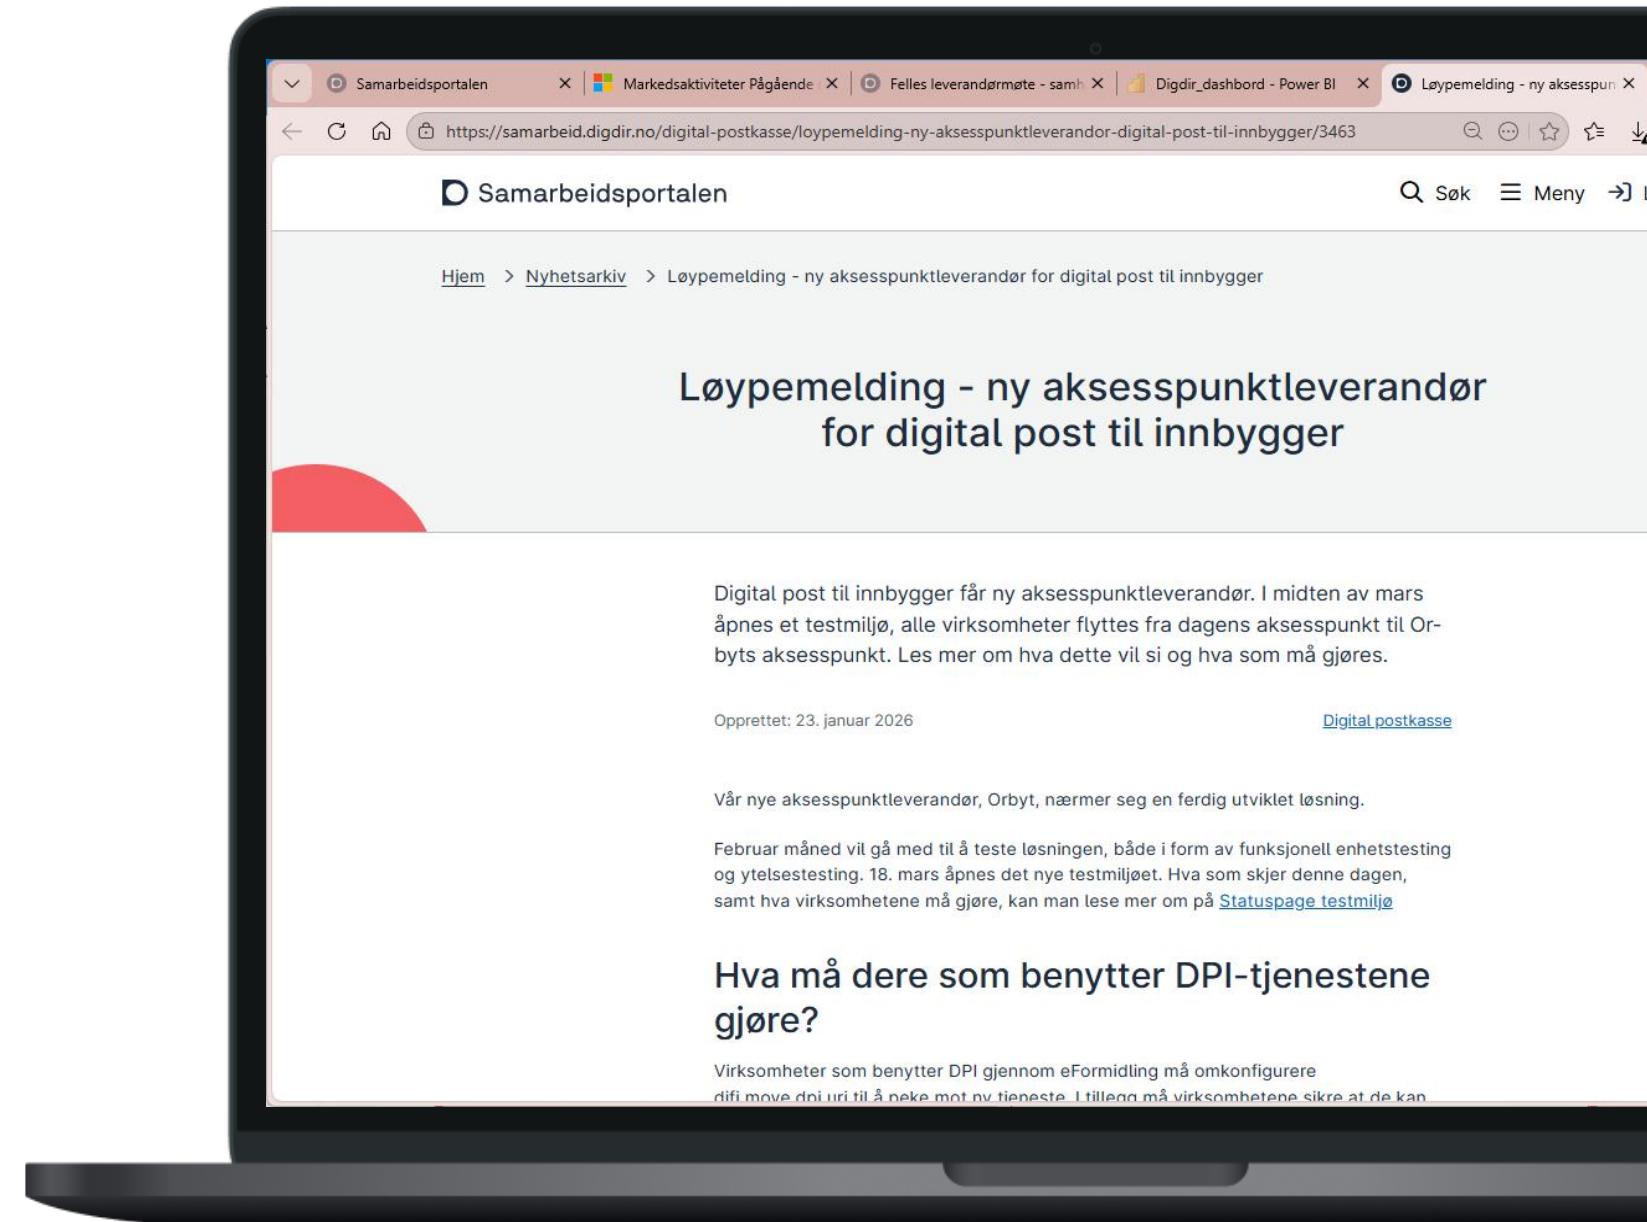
Samarbeidsportalen ×
Markedsaktiviteter Pågående ×
Felles leverandørmøte - samh ×
Digdir_dashbord - Power BI ×
Løypemelding - ny aksesspun ×

https://samarbeid.digdir.no/digital-postkasse/loypemelding-ny-aksesspunktleverandor-digital-post-til-innbygger/3463

Samarbeidsportalen

Søk Meny

Hjem > Nyhetsarkiv > Løypemelding - ny aksesspunktleverandør for digital post til innbygger

Løypemelding - ny aksesspunktleverandør for digital post til innbygger

Digital post til innbygger får ny aksesspunktleverandør. I midten av mars åpnes et testmiljø, alle virksomheter flyttes fra dagens aksesspunkt til Orbyts aksesspunkt. Les mer om hva dette vil si og hva som må gjøres.

Opprettet: 23. januar 2026

Digital postkasse

Vår nye aksesspunktleverandør, Orbyt, nærmer seg en ferdig utviklet løsning.

Februar måned vil gå med til å teste løsningen, både i form av funksjonell enhetstesting og ytelsestesting. 18. mars åpnes det nye testmiljøet. Hva som skjer denne dagen, samt hva virksomhetene må gjøre, kan man lese mer om på Statuspage testmiljø

Hva må dere som benytter DPI-tjenestene gjøre?

Virksomheter som benytter DPI gjennom eFormidling må omkonfigurere
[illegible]